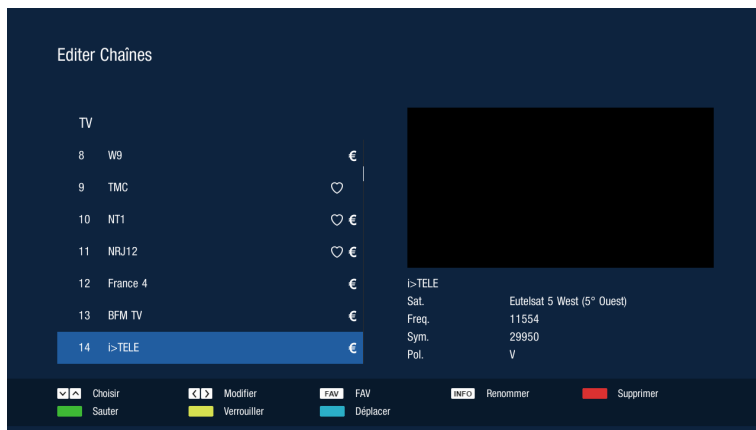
Editer Chaînes

TV

8 W9 €
9 TMC ♡
10 NT1 ♡ €
11 NRJ12 ♡ €
12 France 4 €
13 BFM TV €
14 i>TELE €

i>TELE

| | |
|---|---|
| Sat. | Eutelsat 5 West (5° Ouest) |
| Freq. | 11554 |
| Sym. | 29950 |
| Pol. | V |

Choisir
Modifier
FAV FAV
INFO Renommer
Supprimer
Sauter
Verrouiller
Déplacer